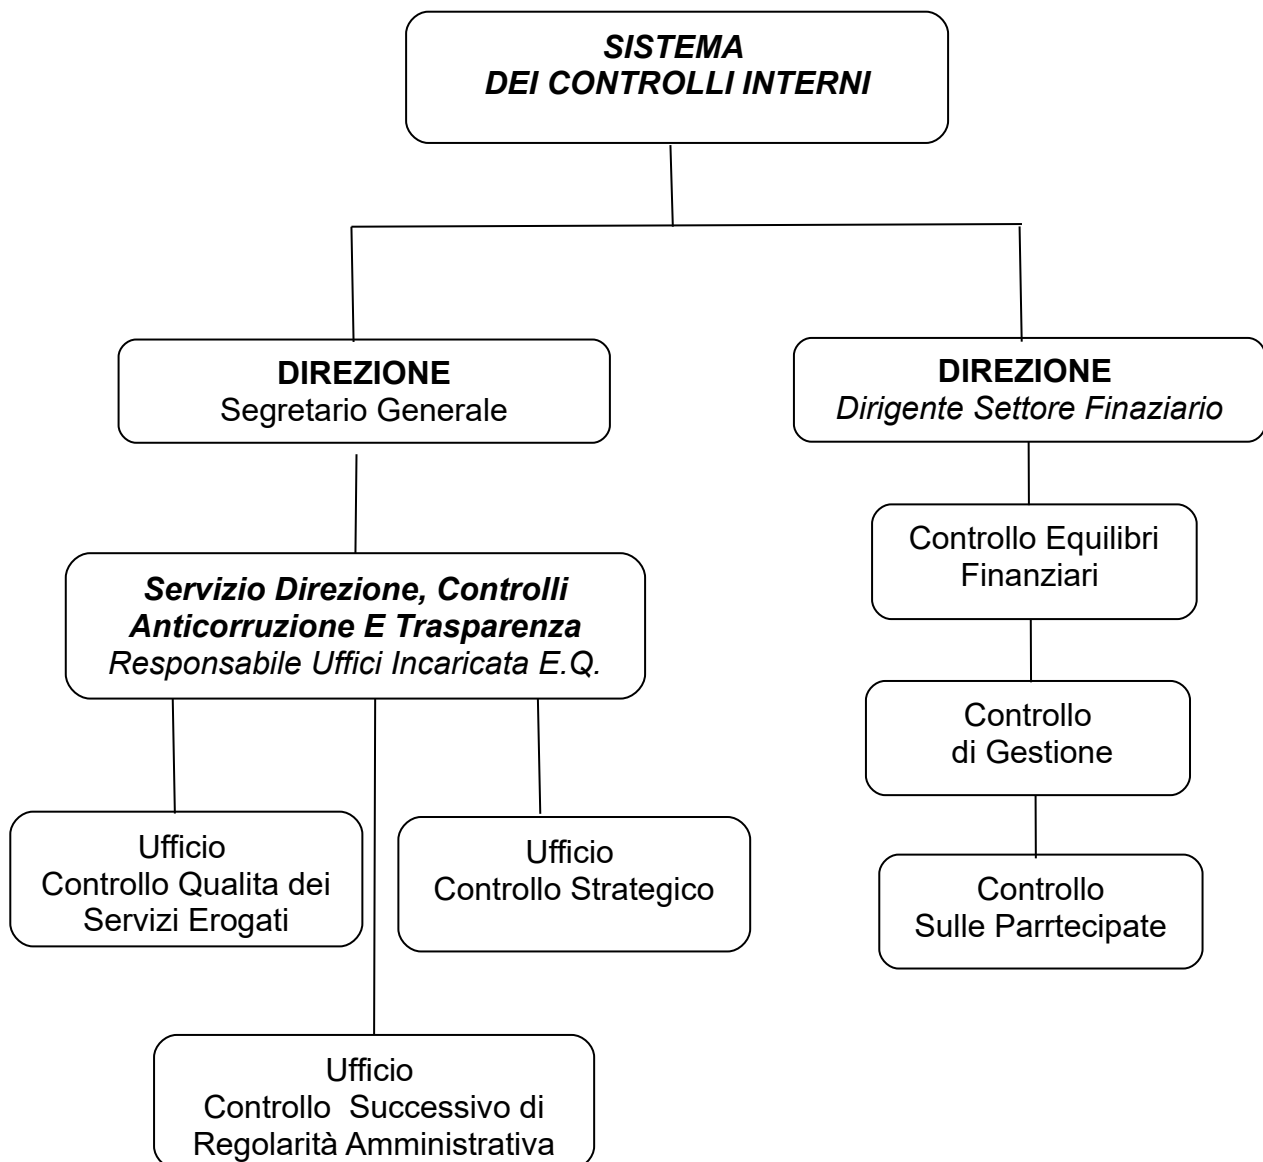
SISTEMA
DEI CONTROLLI INTERNI

DIREZIONE
Segretario Generale

DIREZIONE
Dirigente Settore Finaziario

Servizio Direzione, Controlli Anticorruzione E Trasparenza
Responsabile Uffici Incaricata E.Q.

Ufficio
Controllo Qualita dei Servizi Erogati

Ufficio
Controllo Strategico

Ufficio
Controllo Successivo di Regolarità Amministrativa

Controllo Equilibri Finanziari

Controllo
di Gestione

Controllo
Sulle Parrtecipate